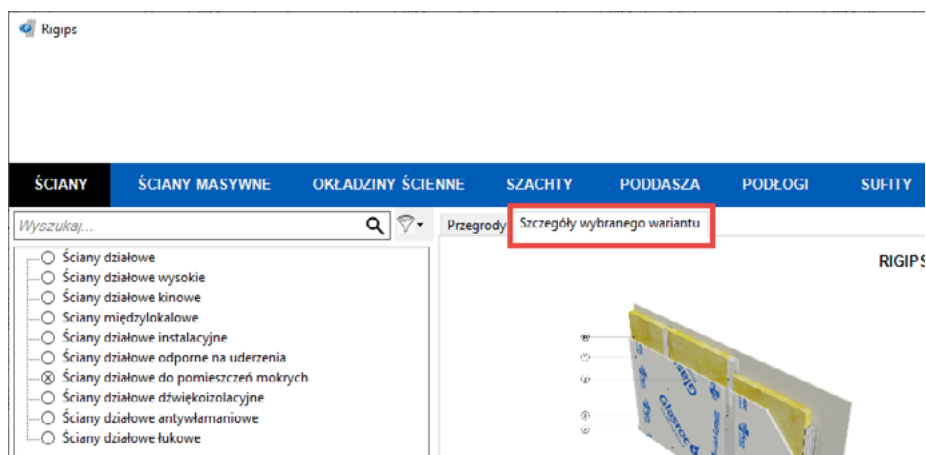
Rigips

ŚCIANY ŚCIANY MASYWNE OKŁADZINY ŚCIENNE SZACHTY PODDASZA PODŁOGI SUFITY

Wyszukaj...

Przegrody Szczegóły wybranego wariantu

RIGIPS

Ściany działowe
Ściany działowe wysokie
Ściany działowe kinowe
Ściany międzylokalowe
Ściany działowe instalacyjne
Ściany działowe odporne na uderzenia
Ściany działowe do pomieszczeń mokrych
Ściany działowe dźwiękoizolacyjne
Ściany działowe antywłamaniowe
Ściany działowe łukowe